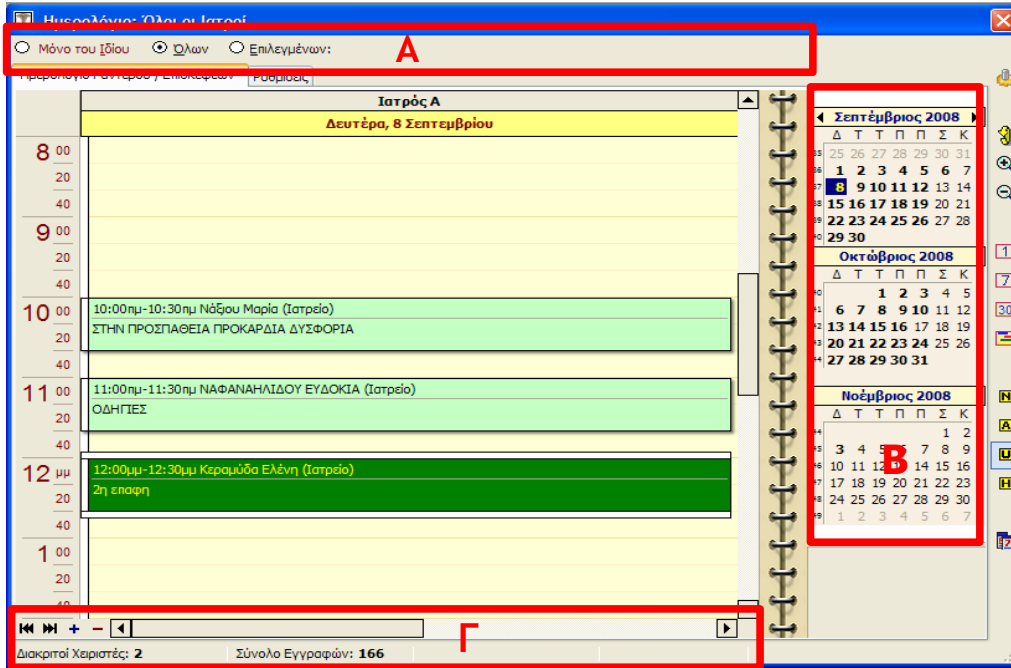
Ημερολόγιο: Όλοι οι Ιατροί

Μόνο του Ιδίου Όλων Επιλεγμένων:

A

Ημερολόγιο Ραντεβού / Επισκέψεων Ρυθμίσεις

Ιατρός Α

Δευτέρα, 8 Σεπτεμβρίου

8 00
20
40
9 00
20
40
10 00
20
40
11 00
20
40
12 μμ
20
40
1 00
20
40

10:00πμ-10:30πμ Νάξιου Μαρία (Ιατρείο)
ΣΤΗΝ ΠΡΟΣΠΑΘΕΙΑ ΠΡΟΚΑΡΔΙΑ ΔΥΣΦΟΡΙΑ

11:00πμ-11:30πμ ΝΑΦΑΝΑΗΛΙΔΟΥ ΕΥΔΟΚΙΑ (Ιατρείο)
ΟΔΗΓΙΕΣ

12:00μμ-12:30μμ Κεραμύδα Ελένη (Ιατρείο)
2η επαφη

Σεπτέμβριος 2008

| | Δ | Τ | Τ | Π | Π | Σ | Κ |
|---|---|---|---|---|---|---|---|
| 35 | 25 | 26 | 27 | 28 | 29 | 30 | 31 |
| 36 | 1 | 2 | 3 | 4 | 5 | 6 | 7 |
| 37 | 8 | 9 | 10 | 11 | 12 | 13 | 14 |
| 38 | 15 | 16 | 17 | 18 | 19 | 20 | 21 |
| 39 | 22 | 23 | 24 | 25 | 26 | 27 | 28 |
| 40 | 29 | 30 | | | | | |

Οκτώβριος 2008

| | Δ | Τ | Τ | Π | Π | Σ | Κ |
|---|---|---|---|---|---|---|---|
| 40 | | | 1 | 2 | 3 | 4 | 5 |
| 41 | 6 | 7 | 8 | 9 | 10 | 11 | 12 |
| 42 | 13 | 14 | 15 | 16 | 17 | 18 | 19 |
| 43 | 20 | 21 | 22 | 23 | 24 | 25 | 26 |
| 44 | 27 | 28 | 29 | 30 | 31 | | |

Νοέμβριος 2008

| | Δ | Τ | Τ | Π | Π | Σ | Κ |
|---|---|---|---|---|---|---|---|
| 44 | | | | | | 1 | 2 |
| 45 | 3 | 4 | 5 | 6 | 7 | 8 | 9 |
| 46 | 10 | 11 | 12 | 13 | 14 | 15 | 16 |
| 47 | 17 | 18 | 19 | 20 | 21 | 22 | 23 |
| 48 | 24 | 25 | 26 | 27 | 28 | 29 | 30 |
| 49 | 1 | 2 | 3 | 4 | 5 | 6 | 7 |

B

1
7
30
N
A
U
H

+ −

Γ

Διακριτοί Χειριστές: 2
Σύνολο Εγγραφών: 166